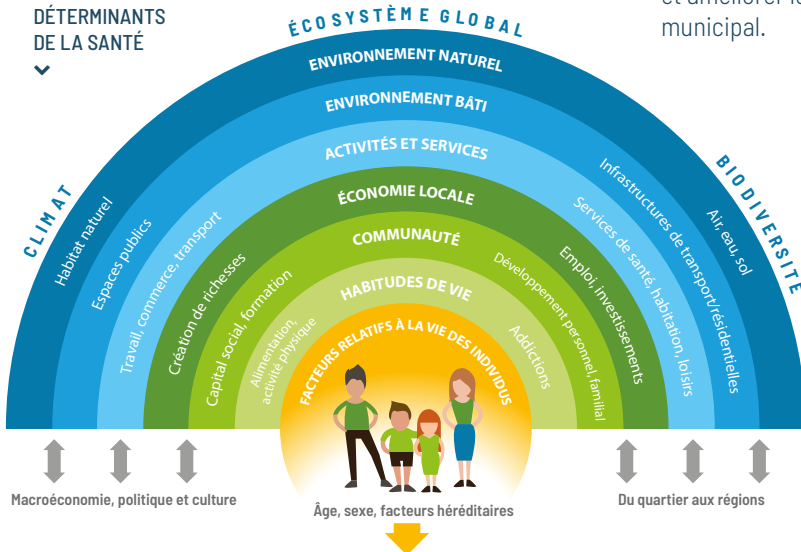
DÉTERMINANTS DE LA SANTÉ

et améliorer le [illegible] municipal.

ÉCOSYSTÈME GLOBAL

CLIMAT

BIODIVERSITÉ

ENVIRONNEMENT NATUREL

ENVIRONNEMENT BÂTI

ACTIVITÉS ET SERVICES

ÉCONOMIE LOCALE

COMMUNAUTÉ

HABITUDES DE VIE

FACTEURS RELATIFS À LA VIE DES INDIVIDUS

Habitat naturel

Espaces publics

Travail, commerce, transport

Création de richesses

Capital social, formation

Alimentation, activité physique

Addictions

Développement personnel, familial

Emploi, investissements

Services de santé, habitation, loisirs

Infrastructures de transport/résidentielles

Air, eau, sol

Macroéconomie, politique et culture

Âge, sexe, facteurs héréditaires

Du quartier aux régions